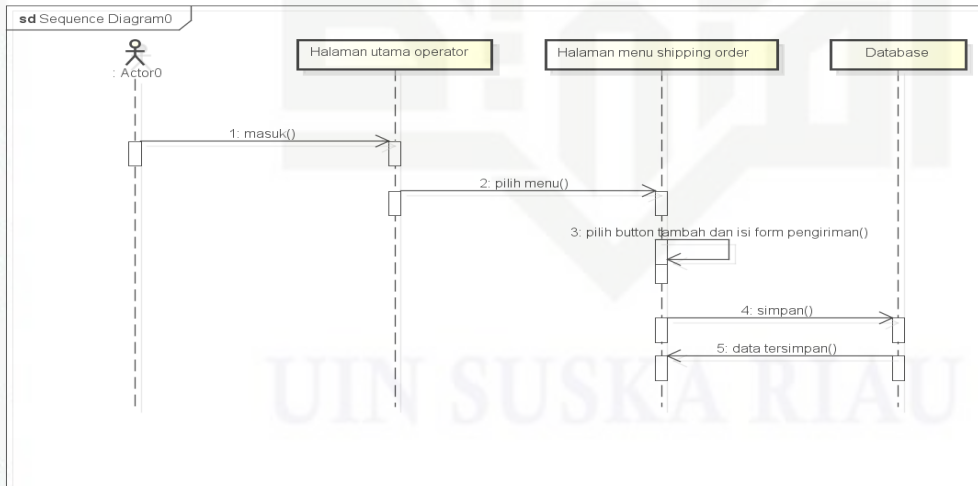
sd Sequence Diagram0

: Actor0

Halaman utama operator

Halaman menu shipping order

Database

1: masuk()

2: pilih menu()

3: pilih button tambah dan isi form pengiriman()

4: simpan()

5: data tersimpan()

UIN SUSKA RIAU